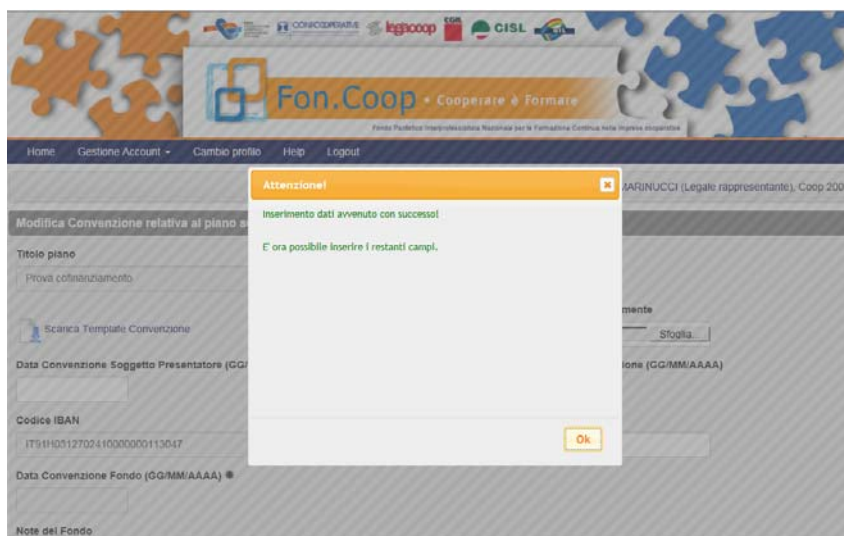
CONFCOOPERATIVE legacoop CGIL CISL UIL

Fon.Coop • Cooperare è Formare

Fondo Paritetico Interprofessionale Nazionale per la Formazione Continua nelle imprese cooperative

Home Gestione Account ▾ Cambio profilo Help Logout

MARINUCCI (Legale rappresentante), Coop 200

Modifica Convenzione relativa al piano s

Titolo piano

Prova cofinanziamento

Scarica Template Convenzione

mente

Sfoglia...

Data Convenzione Soggetto Presentatore (GG/

ione (GG/MM/AAAA)

Codice IBAN

IT91H0312702410000000113047

Data Convenzione Fondo (GG/MM/AAAA)

Note del Fondo

Attenzione!

Inserimento dati avvenuto con successo!

E' ora possibile inserire i restanti campi.

Ok